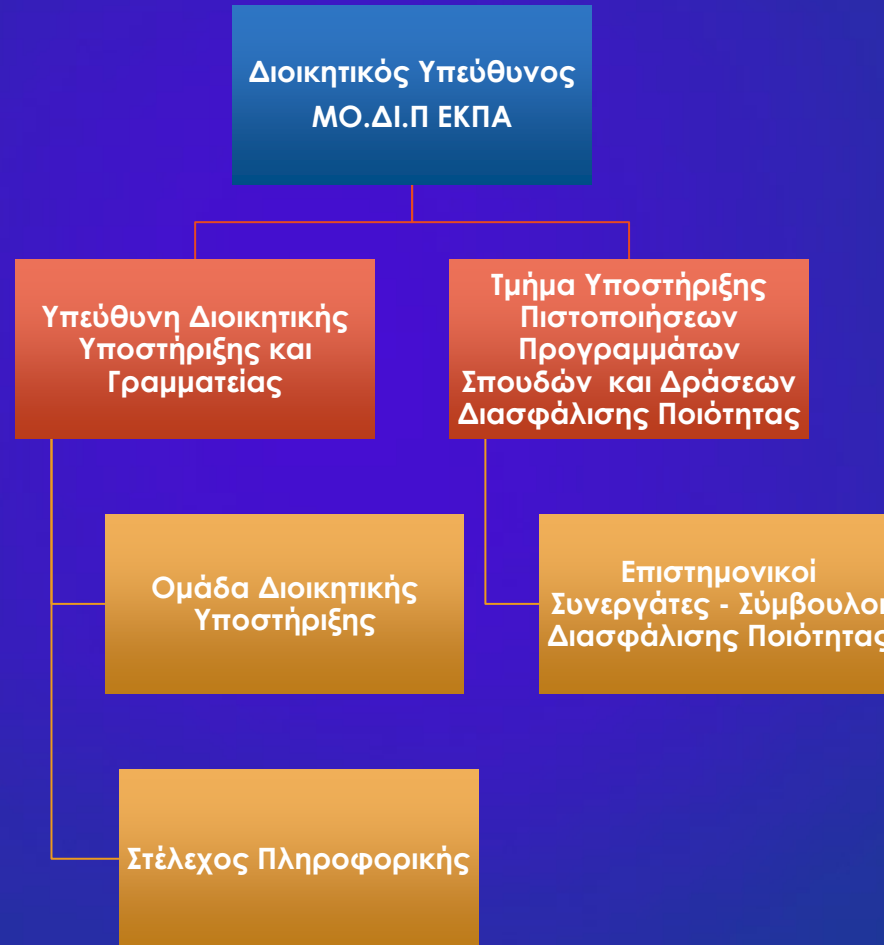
Διοικητικός Υπεύθυνος
ΜΟ.ΔΙ.Π ΕΚΠΑ

Υπεύθυνη Διοικητικής Υποστήριξης και Γραμματείας

Τμήμα Υποστήριξης Πιστοποιήσεων Προγραμμάτων Σπουδών και Δράσεων Διασφάλισης Ποιότητας

Ομάδα Διοικητικής Υποστήριξης

Επιστημονικοί Συνεργάτες - Σύμβουλο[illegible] Διασφάλισης Ποιότητα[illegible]

Στέλεχος Πληροφορικής